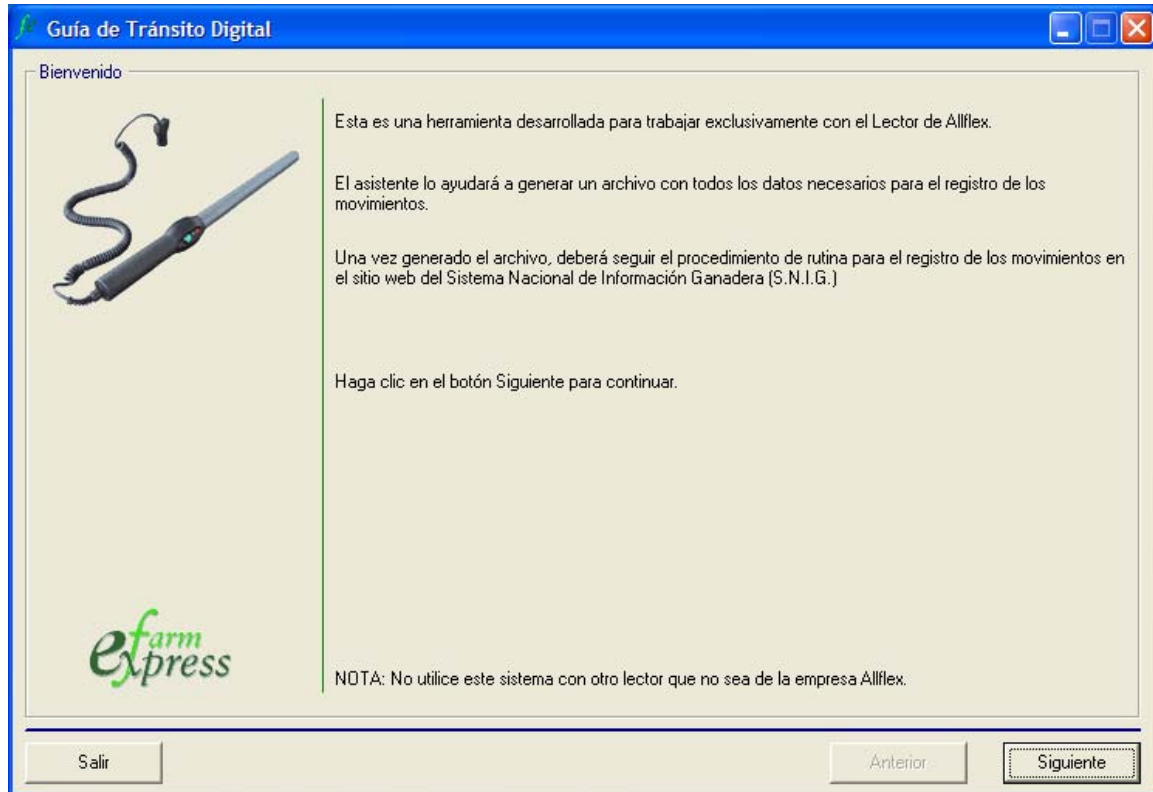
Guía de Tránsito Digital

Bienvenido

Esta es una herramienta desarrollada para trabajar exclusivamente con el Lector de Allflex.

El asistente lo ayudará a generar un archivo con todos los datos necesarios para el registro de los movimientos.

Una vez generado el archivo, deberá seguir el procedimiento de rutina para el registro de los movimientos en el sitio web del Sistema Nacional de Información Ganadera (S.N.I.G.)

Haga clic en el botón Siguiente para continuar.

efarm xpress

NOTA: No utilice este sistema con otro lector que no sea de la empresa Allflex.

Salir

Anterior

Siguiente